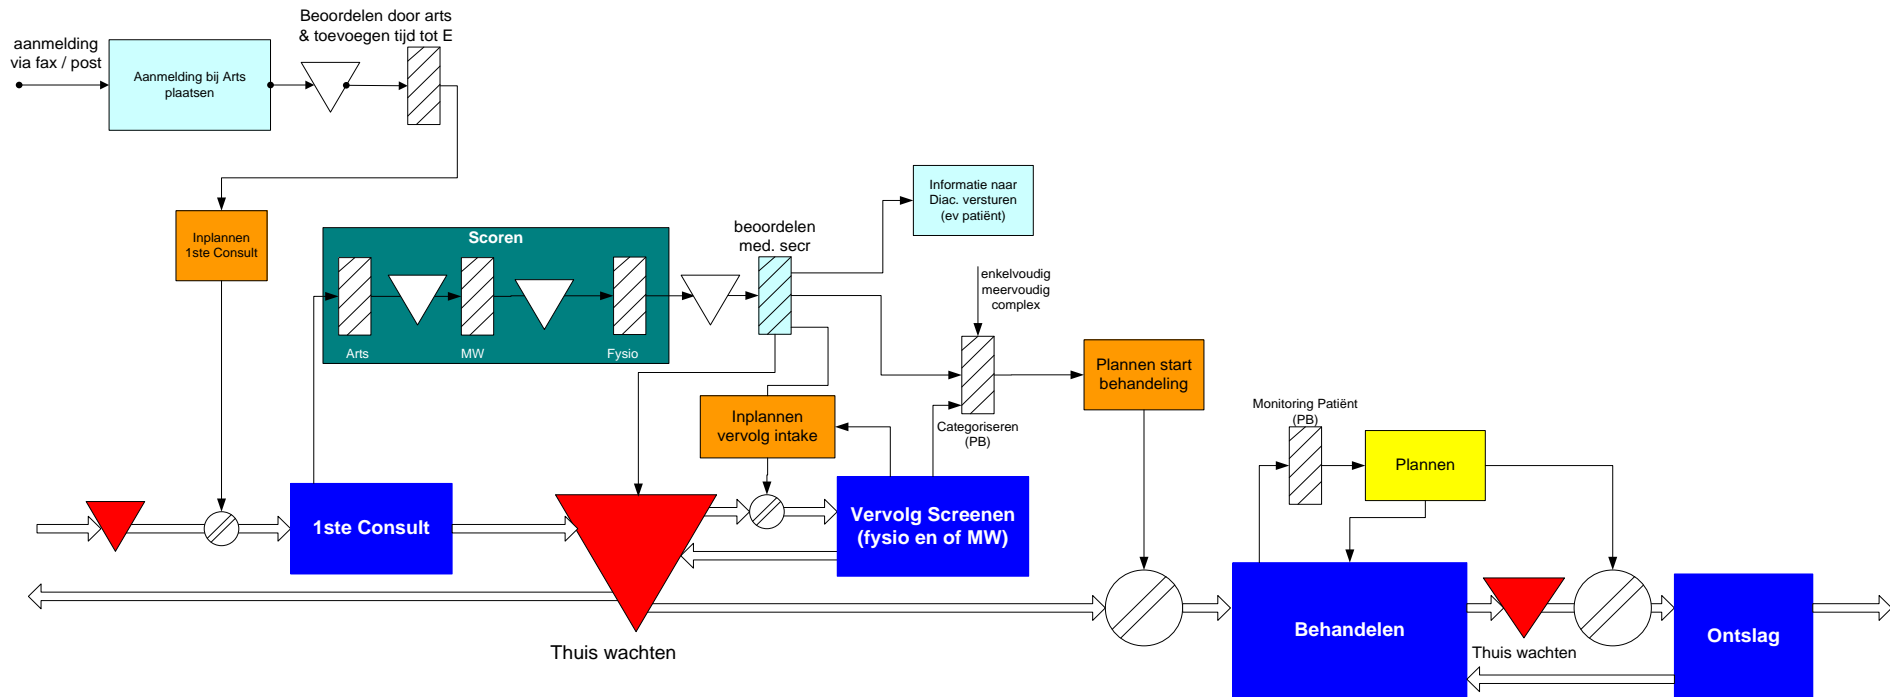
aanmelding via fax / post

Aanmelding bij Arts plaatsen

Beoordelen door arts & toevoegen tijd tot E

Inplannen 1ste Consult

Scoren

Arts

MW

Fysio

beoordelen med. secr

Informatie naar Diac. versturen (ev patiënt)

enkelvoudig meervoudig complex

Categoriseren (PB)

Plannen start behandeling

Inplannen vervolg intake

1ste Consult

Vervolg Screenen (fysio en of MW)

Thuis wachten

Monitoring Patiënt (PB)

Plannen

Behandelen

Thuis wachten

Ontslag